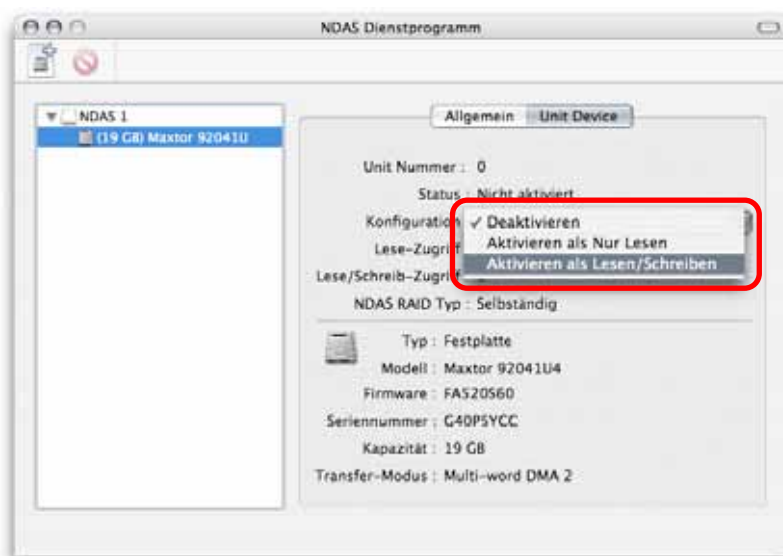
NDAS Dienstprogramm

NDAS 1
(19 GB) Maxtor 92041U

Allgemein
Unit Device

Unit Nummer : 0
Status : Nicht aktiviert
Konfiguration
Lese-Zugriff
Lese/Schreib-Zugriff
NDAS RAID Typ : Selbständig

✓ Deaktivieren
Aktivieren als Nur Lesen
Aktivieren als Lesen/Schreiben

Typ : Festplatte
Modell : Maxtor 92041U4
Firmware : FA520S60
Seriennummer : G40P5YCC
Kapazität : 19 GB
Transfer-Modus : Multi-word DMA 2